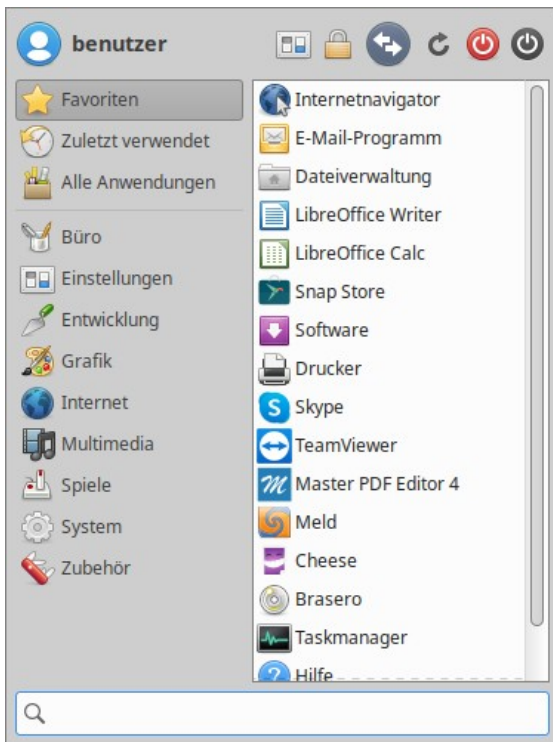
benutzer

Favoriten
Zuletzt verwendet
Alle Anwendungen

Büro
Einstellungen
Entwicklung
Grafik
Internet
Multimedia
Spiele
System
Zubehör

Internetnavigator
E-Mail-Programm
Dateiverwaltung
LibreOffice Writer
LibreOffice Calc
Snap Store
Software
Drucker
Skype
TeamViewer
Master PDF Editor 4
Meld
Cheese
Brasero
Taskmanager
Hilfe